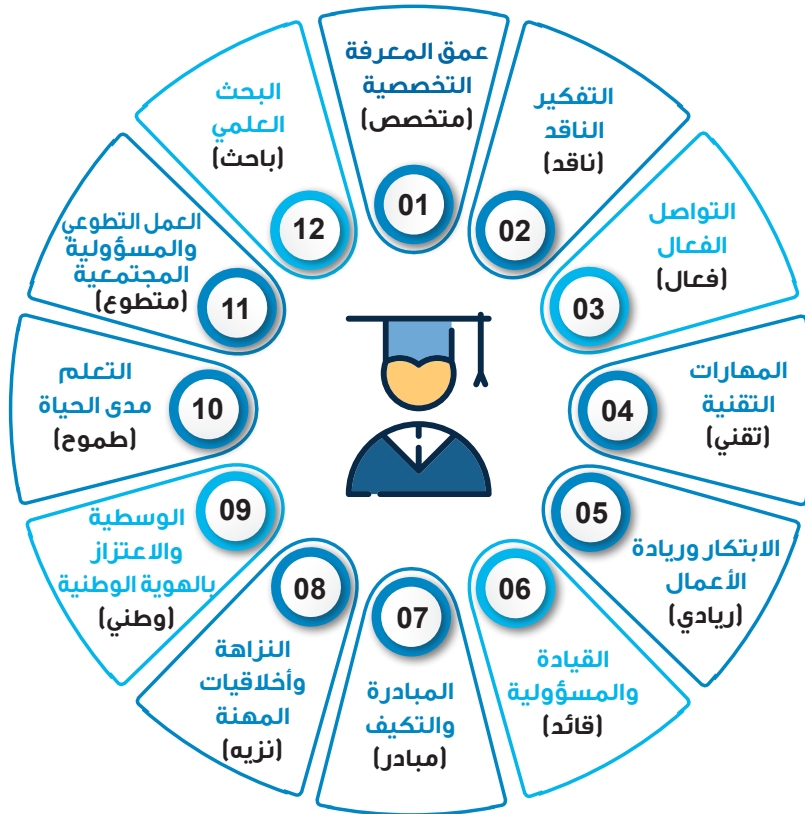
01
عمق المعرفة التخصصية
(متخصص)

02
التفكير الناقد
(ناقد)

03
التواصل الفعال
(فعال)

04
المهارات التقنية
(تقني)

05
الابتكار وريادة الأعمال
(ريادي)

06
القيادة والمسؤولية
(قائد)

07
المبادرة والتكيف
(مبادر)

08
النزاهة وأخلاقيات المهنة
(نزيه)

09
الوسطية والاعتزاز بالهوية الوطنية
(وطني)

10
التعلم مدى الحياة
(طموح)

11
العمل التطوعي والمسؤولية المجتمعية
(متطوع)

12
البحث العلمي
(باحث)